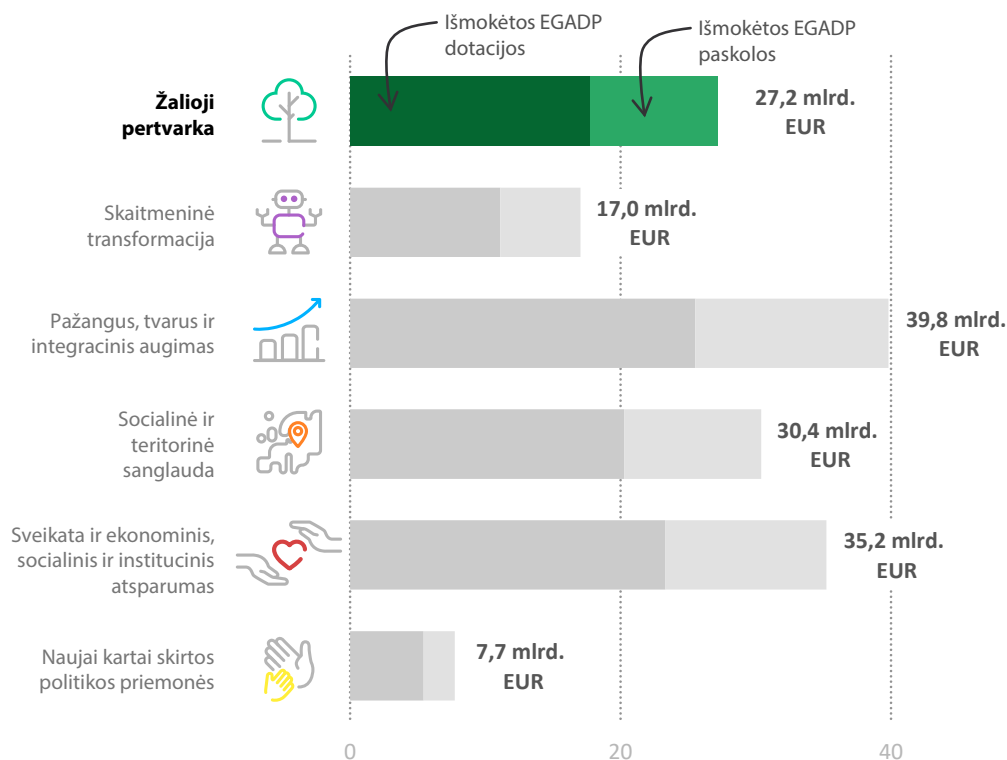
Išmokėtos EGADP dotacijos

Išmokėtos EGADP paskolos

Žalioji pertvarka

27,2 mlrd. EUR

Skaitmeninė transformacija

17,0 mlrd. EUR

Pažangus, tvarus ir integracinis augimas

39,8 mlrd. EUR

Socialinė ir teritorinė sanglauda

30,4 mlrd. EUR

Sveikata ir ekonominis, socialinis ir institucinis atsparumas

35,2 mlrd. EUR

Naujai kartai skirtos politikos priemonės

7,7 mlrd. EUR

0

20

40